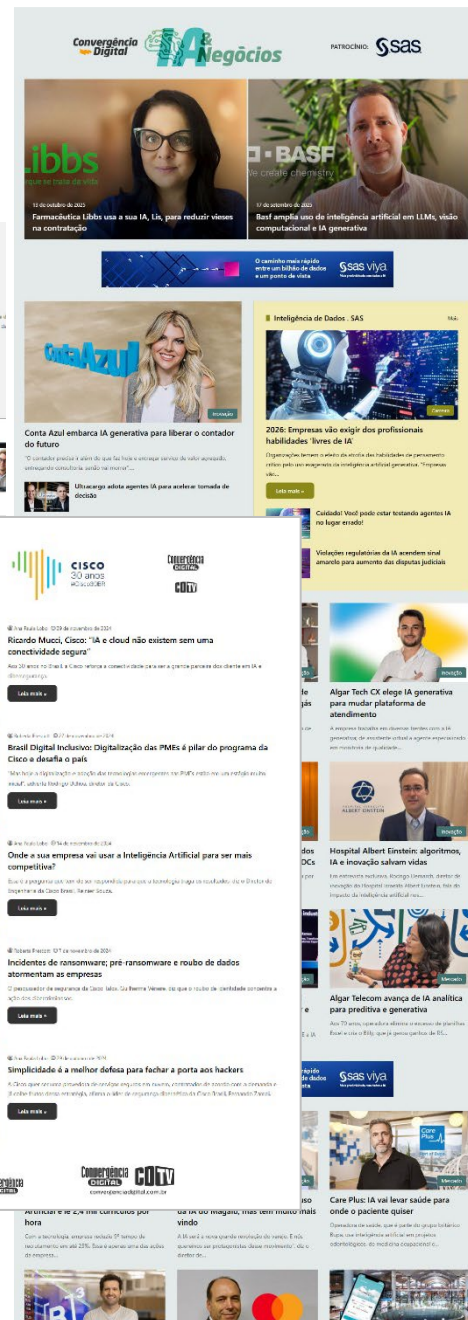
Convergência Digital IA & Negócios

PATROCÍNIO: SAS

Libbs
13 de outubro de 2025
Farmacêutica Libbs usa a sua IA, Lis, para reduzir vieses na contratação

BASF
We create chemistry
17 de setembro de 2025
Basf amplia uso de inteligência artificial em LLMs, visão computacional e IA generativa

O caminho mais rápido entre um bilhão de dados e um ponto de vista
sas viya

Conta Azul
Inovação
Conta Azul embarca IA generativa para liberar o contador do futuro
"O contador precisa ir além do que faz hoje e entregar serviço de valor agregado, entregando consultoria, gestão na mesma"...

Ultracargo adota agentes IA para acelerar tomada de decisão

Inteligência de Dados . SAS
Carreira
2026: Empresas vão exigir dos profissionais habilidades 'livres de IA'
Organizações temem o efeito da atrofia das habilidades de pensamento crítico pelo uso exagerado da inteligência artificial generativa. "Empresas vão...
Leia mais »

Cuidado! Você pode estar testando agentes IA no lugar errado!

Violações regulatórias da IA acendem sinal amarelo para aumento das disputas judiciais

CISCO 30 anos
Convergência Digital
CDTV

Ana Paula Lobo 29 de novembro de 2024
Ricardo Mucci, Cisco: "IA e cloud não existem sem uma conectividade segura"
Aos 30 anos no Brasil, a Cisco reforça a conectividade para ser a grande parceira dos clientes em IA e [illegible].
Leia mais »

Roberta Prescott 27 de novembro de 2024
Brasil Digital Inclusivo: Digitalização das PMEs é pilar do programa da Cisco e desafio a país
"Mas fazer a digitalização e adoção das tecnologias emergentes das PMEs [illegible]", afirma o Rodrigo Uchoa, diretor da Cisco.
Leia mais »

Ana Paula Lobo 14 de novembro de 2024
Onde a sua empresa vai usar a Inteligência Artificial para ser mais competitiva?
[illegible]
Leia mais »

Roberta Prescott 12 de novembro de 2024
Incidentes de ransomware; pré-ransomware e roubo de dados atormentam as empresas
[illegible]
Leia mais »

Ana Paula Lobo 29 de novembro de 2024
Simplicidade é a melhor defesa para fechar a porta aos hackers
A Cisco quer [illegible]
Leia mais »

Convergência Digital CDTV
convergenciadigital.com.br

Inovação
Algar Tech CX elege IA generativa para mudar plataforma de atendimento
A empresa investiu em diversas frentes com a IA generativa, do atendente virtual a agente especializado em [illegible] de qualidade...

Inovação
Hospital Albert Einstein: algoritmos, IA e inovação salvam vidas
Em entrevista exclusiva, Rodrigo Demarch, diretor de inovação do Hospital Israelita Albert Einstein, fala do impacto da inteligência artificial no...

Mercado
Algar Telecom avança de IA analítica para preditiva e generativa
Aos 70 anos, operadora elimina o excesso de planilhas Excel e cria o BIdy, que já gera ganhos de R$...

sas viya

Care Plus: IA vai levar saúde para onde o paciente quiser
Operadora de saúde, que é parte do grupo britânico Bupa, usa inteligência artificial em projetos odontológicos, de medicina ocupacional e...

Artificial e a 2,4 mil currículos por hora
Com a tecnologia, empresa reduziu 3° tempo de recrutamento em até 20%. Isso é apenas uma das ações da empresa...

da IA do Magalu, mas tem muito mais vindo
A IA da 2 é nova grande revolução do varejo. E não, queremos ser protagonistas desse movimento", diz o diretor de...